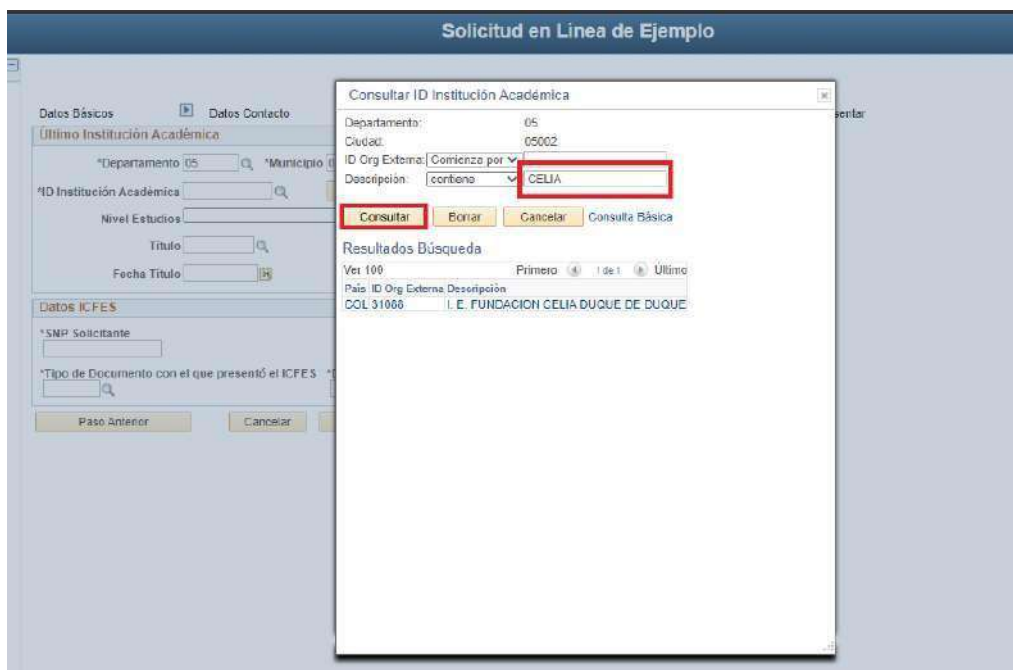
Solicitud en Linea de Ejemplo

Datos Básicos Datos Contacto

Último Institución Académica

*Departamento 05 *Municipio

*ID Institución Académica

Nivel Estudios

Título

Fecha Título

Datos ICFES

*SNP Solicitante

*Tipo de Documento con el que presentó el ICFES

Paso Anterior Cancelar

sentar

Consultar ID Institución Académica

Departamento: 05
Ciudad: 05002
ID Org Externa: Comienza por
Descripción: contiene CELIA

Consultar Borrar Cancelar Consulta Básica

Resultados Búsqueda

Ver 100 Primero 1 de 1 Último

| País | ID Org Externa | Descripción |
|---|---|---|
| COL | 31088 | I. E. FUNDACION CELIA DUQUE DE DUQUE |